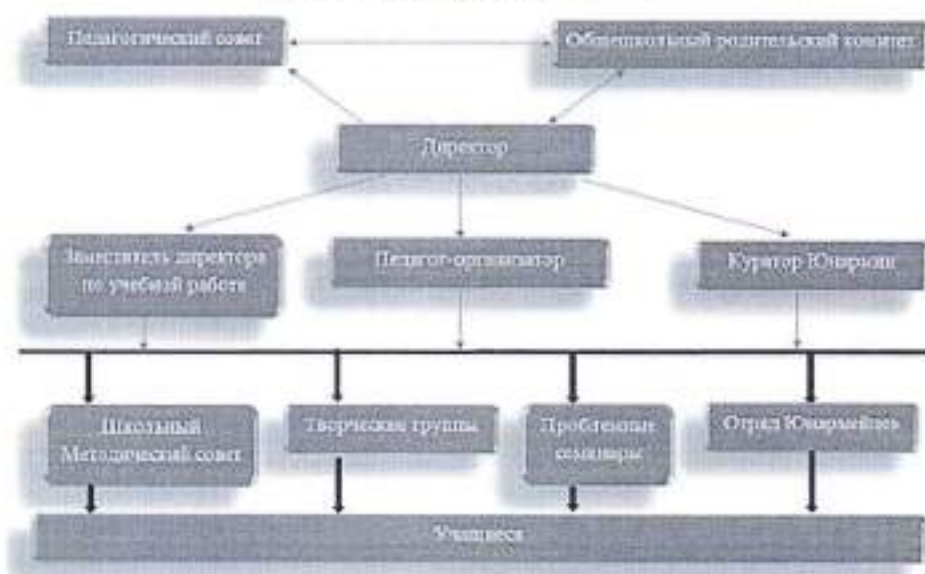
Педагогический совет

Общешкольный родительский комитет

Директор

Заместитель директора по учебной работе

Педагог-организатор

Куратор Юнармии

Школьный Методический совет

Творческие группы

Проблемные семинары

Отряд Юнармейцев

Учащиеся